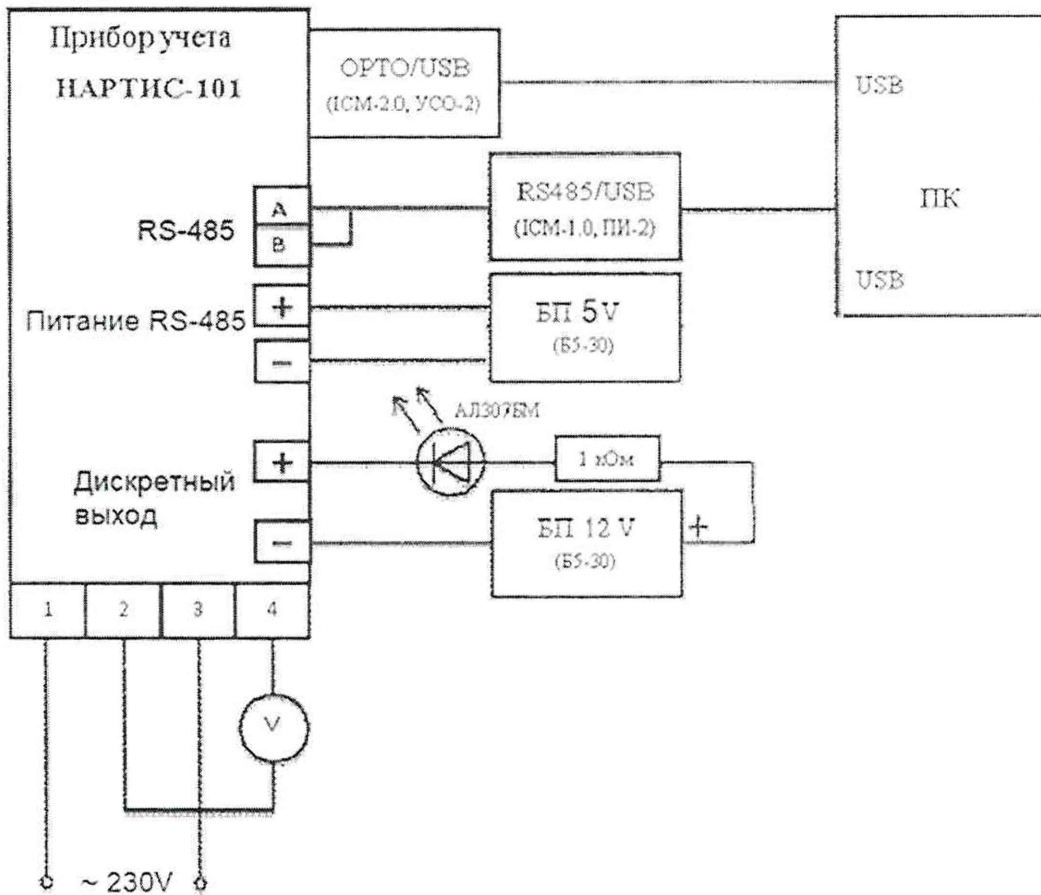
Прибор учета
НАРТИС-101

OPTO/USB
(ICM-2.0, УСО-2)

USB

ПК

USB

RS-485
A
B

RS485/USB
(ICM-1.0, ПИ-2)

Питание RS-485
+
–

БП 5V
(Б5-30)

АЛ307БМ

Дискретный выход
+
–

1 кОм

БП 12 V
(Б5-30)
+

1
2
3
4

V

~ 230V